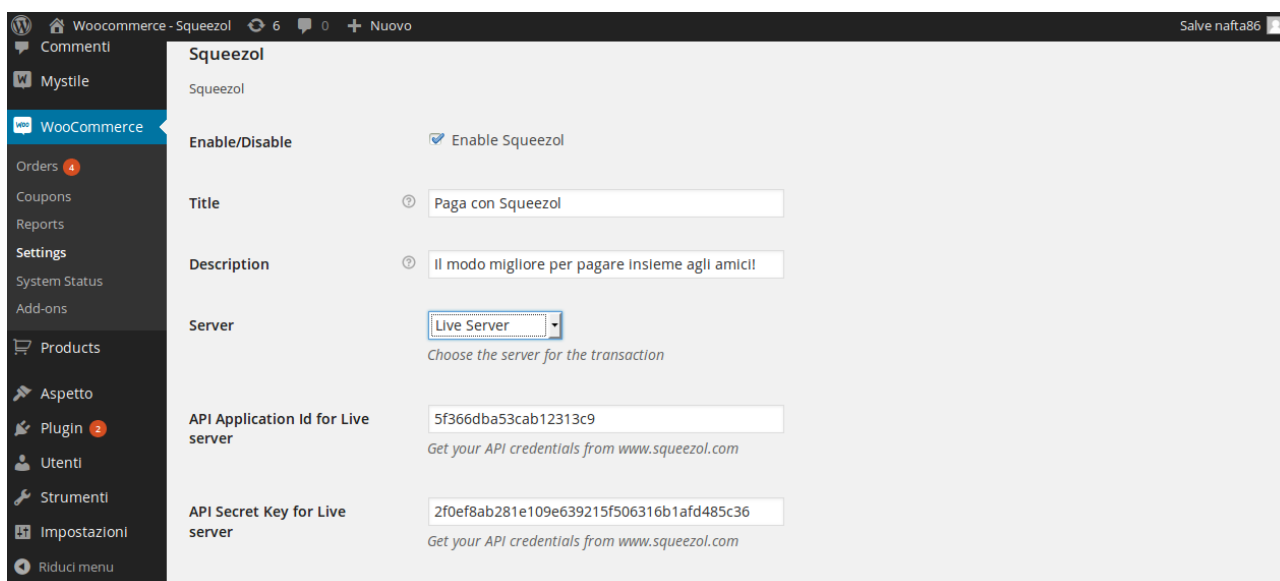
Woocommerce - Squeezol 6 0 + Nuovo

Salve nafta86

Commenti

Mystile

WooCommerce

Orders 4

Coupons

Reports

Settings

System Status

Add-ons

Products

Aspetto

Plugin 2

Utenti

Strumenti

Impostazioni

Riduci menu

Squeezol

Squeezol

Enable/Disable

Enable Squeezol

Title

Paga con Squeezol

Description

Il modo migliore per pagare insieme agli amici!

Server

Live Server

Choose the server for the transaction

API Application Id for Live server

5f366dba53cab12313c9

Get your API credentials from www.squeezol.com

API Secret Key for Live server

2f0ef8ab281e109e639215f506316b1afd485c36

Get your API credentials from www.squeezol.com